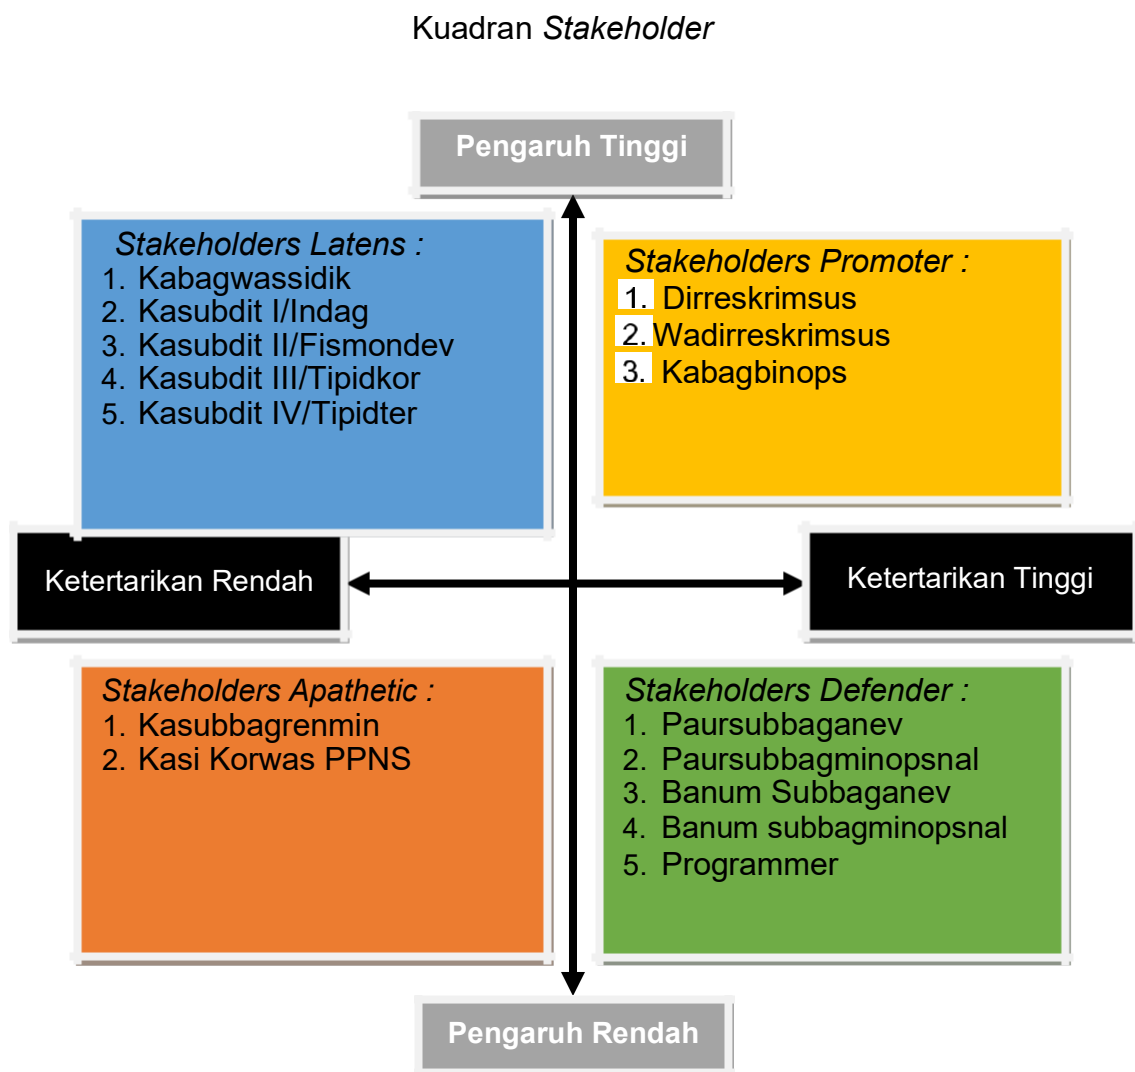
Kuadran *Stakeholder*

Pengaruh Tinggi

*Stakeholders Latens :*
1. Kabagwassidik
2. Kasubdit I/Indag
3. Kasubdit II/Fismondev
4. Kasubdit III/Tipidkor
5. Kasubdit IV/Tipidter

*Stakeholders Promoter :*
1. Dirreskrimsus
2. Wadirreskrimsus
3. Kabagbinops

Ketertarikan Rendah

Ketertarikan Tinggi

*Stakeholders Apathetic :*
1. Kasubbagrenmin
2. Kasi Korwas PPNS

*Stakeholders Defender :*
1. Paursubbaganev
2. Paursubbagminopsnal
3. Banum Subbaganev
4. Banum subbagminopsnal
5. Programmer

Pengaruh Rendah